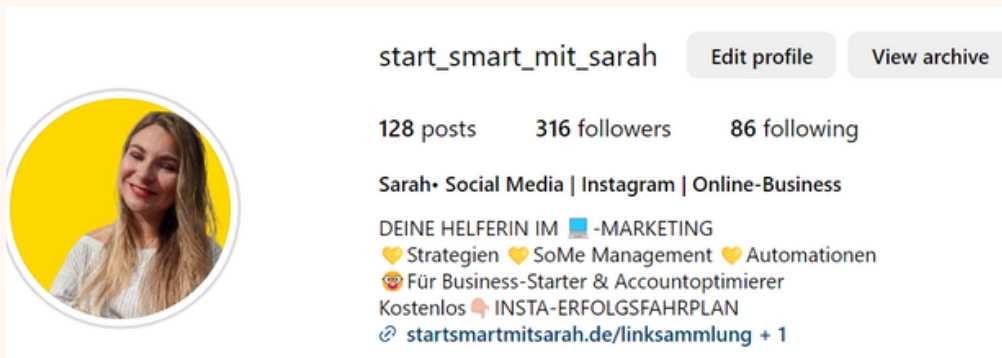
start_smart_mit_sarah

Edit profile

View archive

128 posts

316 followers

86 following

Sarah• Social Media | Instagram | Online-Business

DEINE HELFERIN IM 💻 -MARKETING
💛 Strategien 💛 SoMe Management 💛 Automationen
🤓 Für Business-Starter & Accountoptimierer
Kostenlos 👇🏼 INSTA-ERFOLGSFAHRPLAN
🔗 startsmartmitsarah.de/linksammlung + 1